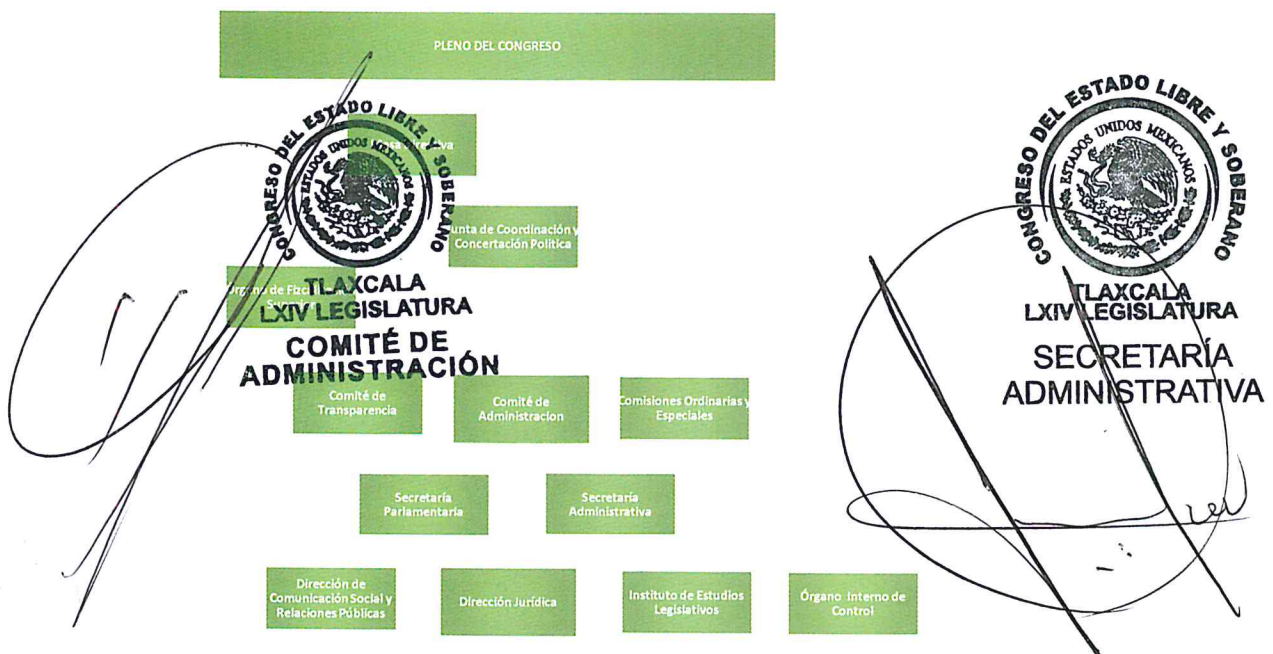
PLENO DEL CONGRESO

CONGRESO DEL ESTADO LIBRE Y SOBERANO
ESTADOS UNIDOS MEXICANOS
TLAXCALA
LXIV LEGISLATURA
COMITÉ DE ADMINISTRACIÓN

Mesa Directiva

Junta de Coordinación y Concertación Política

Órgano de Fiscalización Superior

Comité de Transparencia

Comité de Administracion

Comisiones Ordinarias y Especiales

Secretaría Parlamentaria

Secretaría Administrativa

Dirección de Comunicación Social y Relaciones Públicas

Dirección Jurídica

Instituto de Estudios Legislativos

Órgano Interno de Control

CONGRESO DEL ESTADO LIBRE Y SOBERANO
ESTADOS UNIDOS MEXICANOS
TLAXCALA
LXIV LEGISLATURA
SECRETARÍA ADMINISTRATIVA